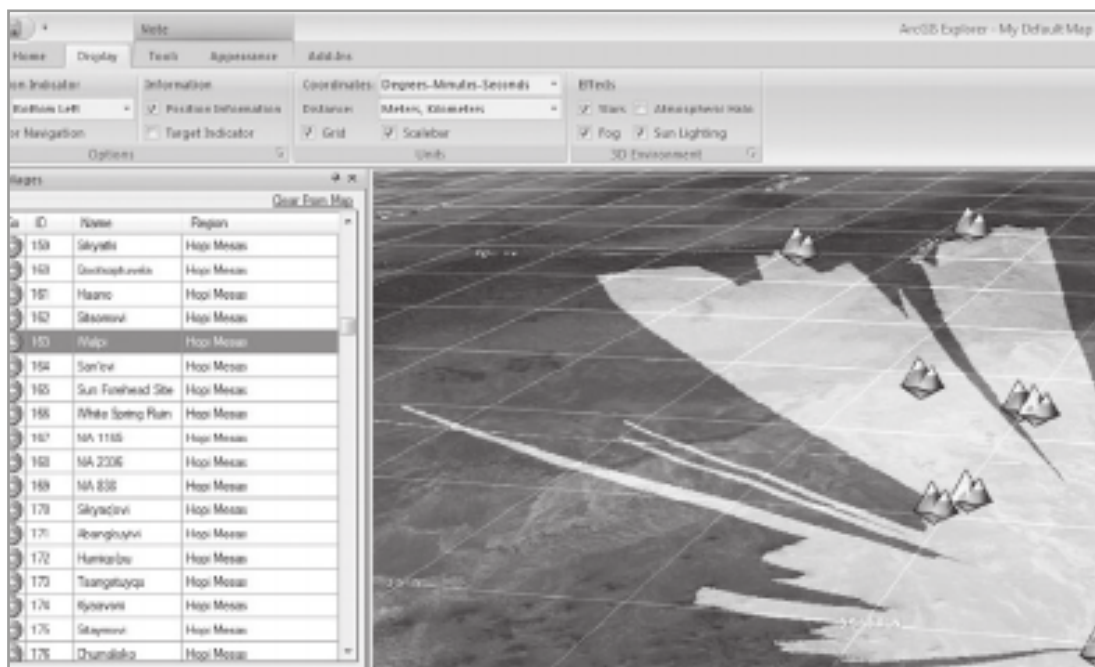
Note

ArcGIS Explorer - My Default Map

Home Display Tools Appearance Add-Ins

on Indicator
Bottom Left
or Navigation
Information
Position Information
Target Indicator
Options

Coordinates: Degrees-Minutes-Seconds
Distance: Meters, Kilometers
Grid
Scalebar
Units

Effects
Stars
Atmospheric Halo
Fog
Sun Lighting
3D Environment

llages

Clear From Map

| ID | Name | Region |
|---|---|---|
| 159 | Sikyatki | Hopi Mesas |
| 160 | Qootsaptuvela | Hopi Mesas |
| 161 | Haano | Hopi Mesas |
| 162 | Sitsomovi | Hopi Mesas |
| 163 | Walpi | Hopi Mesas |
| 164 | Son'ovi | Hopi Mesas |
| 165 | Sun Forehead Site | Hopi Mesas |
| 166 | White Spring Ruin | Hopi Mesas |
| 167 | NA 1165 | Hopi Mesas |
| 168 | NA 2336 | Hopi Mesas |
| 169 | NA 838 | Hopi Mesas |
| 170 | Sikyatsovi | Hopi Mesas |
| 171 | Abangtsuyvi | Hopi Mesas |
| 172 | Humkotsu | Hopi Mesas |
| 173 | Tsangatuyqa | Hopi Mesas |
| 174 | Kyisevani | Hopi Mesas |
| 175 | Sitaymovi | Hopi Mesas |
| 176 | Chumalisko | Hopi Mesas |